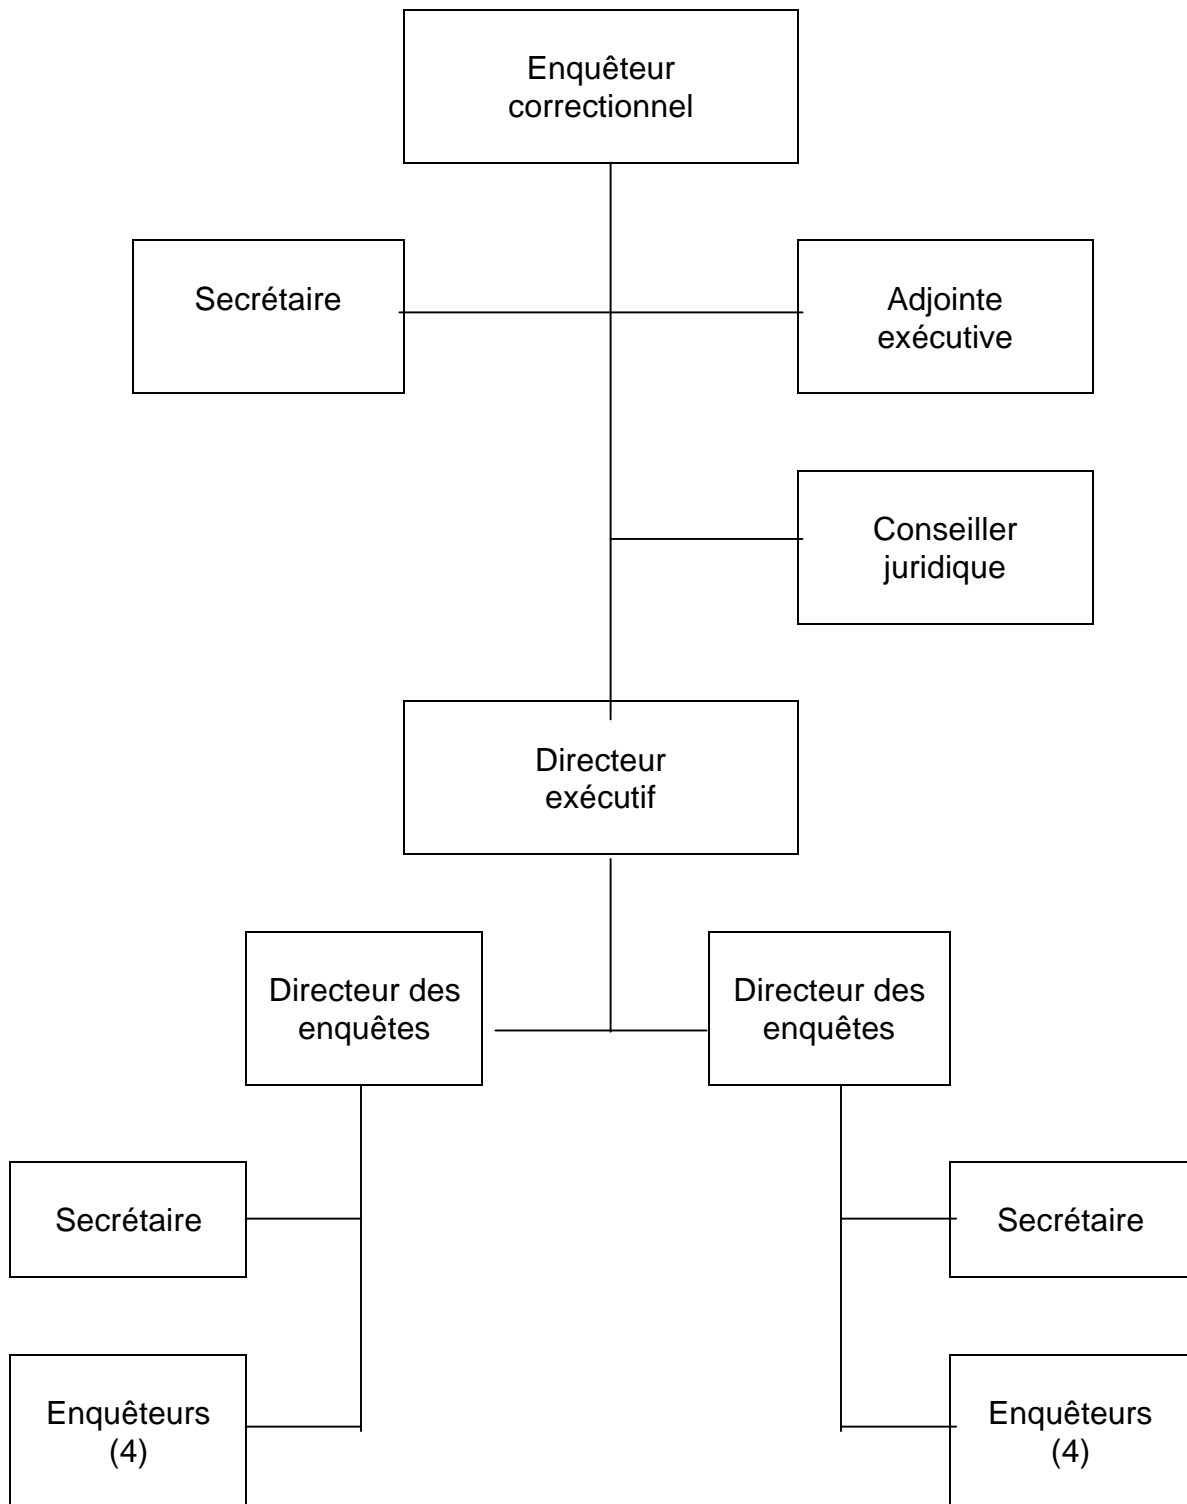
Enquêteur correctionnel

Secrétaire

Adjointe exécutive

Conseiller juridique

Directeur exécutif

Directeur des enquêtes

Directeur des enquêtes

Secrétaire

Secrétaire

Enquêteurs (4)

Enquêteurs (4)